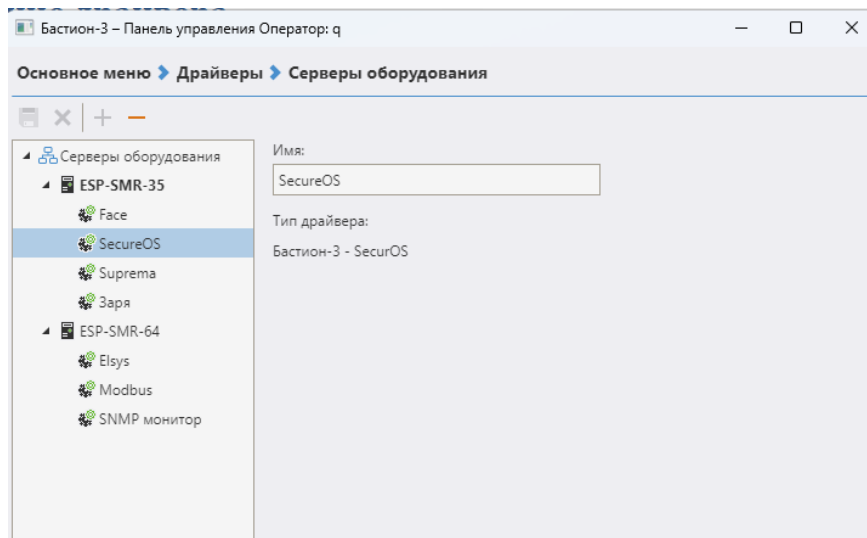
Бастион-3 – Панель управления Оператор: q

Основное меню › Драйверы › Серверы оборудования

Серверы оборудования
ESP-SMR-35
Face
SecureOS
Suprema
Заря
ESP-SMR-64
Elsys
Modbus
SNMP монитор

Имя:
SecureOS
Тип драйвера:
Бастион-3 - SecurOS